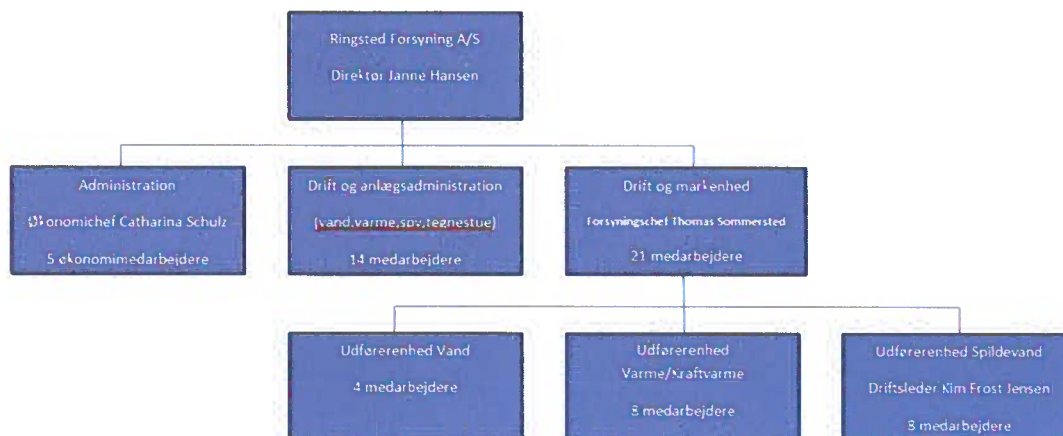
Ringsted Forsyning A/S

Direktør Janne Hansen

Administration

Økonomichef Catharina Schulz

5 økonomimedarbejdere

Drift og anlægsadministration

(vand,varme,spv,tegnestue)

14 medarbejdere

Drift og markenhed

Forsyningschef Thomas Sommersted

21 medarbejdere

Udførerenhed Vand

4 medarbejdere

Udførerenhed Varme/Kraftvarme

8 medarbejdere

Udførerenhed Spildevand

Driftsleder Kim Frost Jensen

8 medarbejdere